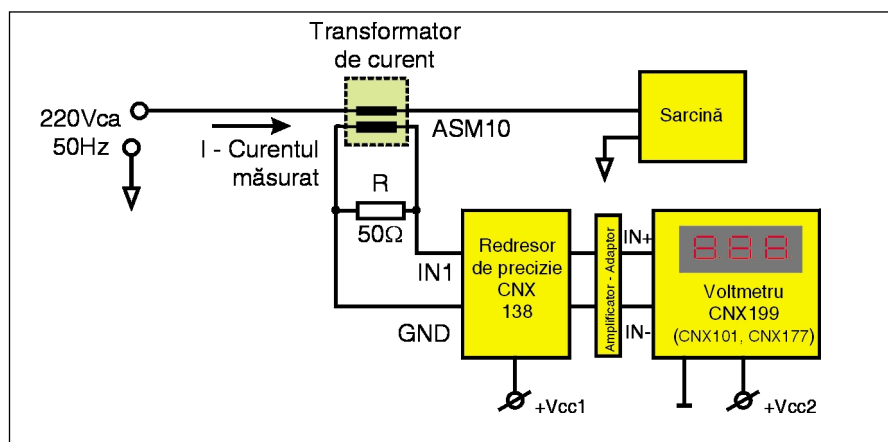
Transformator de curent

220Vca
50Hz

I - Curentul măsurat

ASM10

Sarcină

R
50Ω

IN1

GND

Redresor de precizie CNX 138

Amplificator - Adaptor

IN+

IN-

Voltmetru CNX199 (CNX101, CNX177)

+Vcc1

+Vcc2